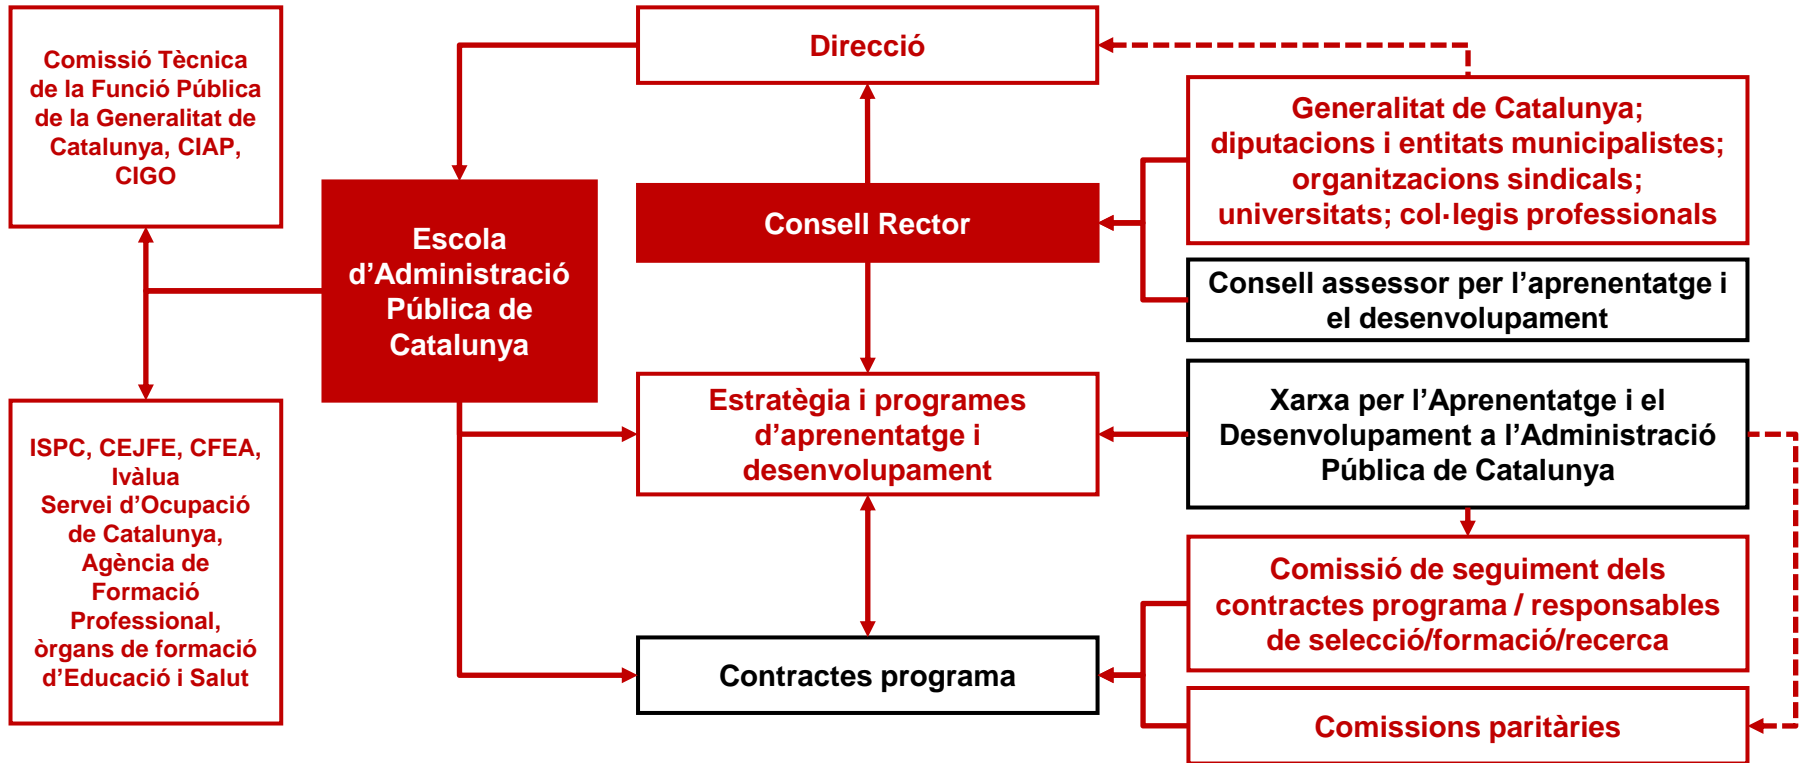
Comissió Tècnica de la Funció Pública de la Generalitat de Catalunya, CIAP, CIGO

Escola d'Administració Pública de Catalunya

ISPC, CEJFE, CFEA, Ivàlua Servei d'Ocupació de Catalunya, Agència de Formació Professional, òrgans de formació d'Educació i Salut

Direcció

Consell Rector

Estratègia i programes d'aprenentatge i desenvolupament

Contractes programa

Generalitat de Catalunya; diputacions i entitats municipalistes; organitzacions sindicals; universitats; col·legis professionals

Consell assessor per l'aprenentatge i el desenvolupament

Xarxa per l'Aprenentatge i el Desenvolupament a l'Administració Pública de Catalunya

Comissió de seguiment dels contractes programa / responsables de selecció/formació/recerca

Comissions paritàries